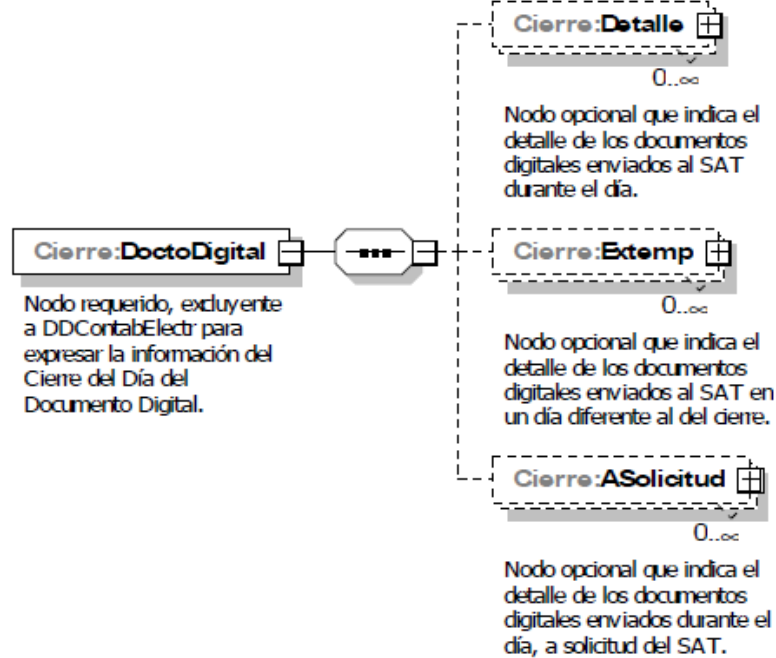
Cierre:DoctoDigital

Nodo requerido, excluyente a DDContabElectr para expresar la información del Cierre del Día del Documento Digital.

Cierre:Detalle

0..∞

Nodo opcional que indica el detalle de los documentos digitales enviados al SAT durante el día.

Cierre:Extemp

0..∞

Nodo opcional que indica el detalle de los documentos digitales enviados al SAT en un día diferente al del cierre.

Cierre:ASolicitud

0..∞

Nodo opcional que indica el detalle de los documentos digitales enviados durante el día, a solicitud del SAT.